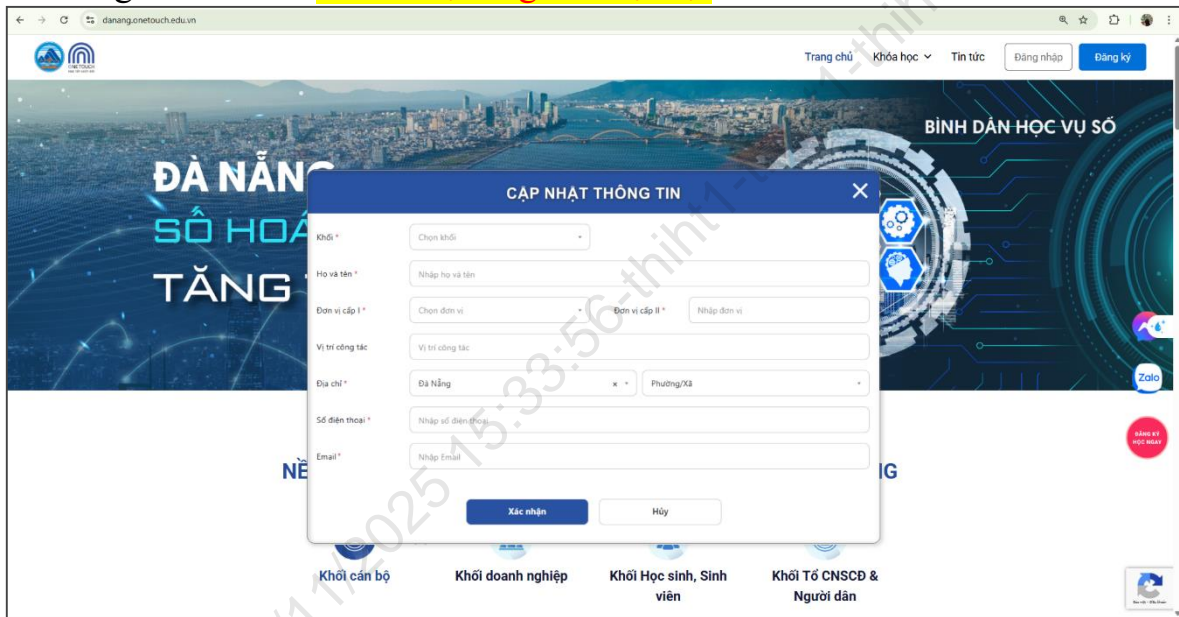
danang.onetouch.edu.vn

Trang chủ Khóa học Tin tức Đăng nhập Đăng ký

BÌNH DÂN HỌC VỤ SỐ

ĐÀ NẴNG
SỐ HOÁ
TĂNG

CẬP NHẬT THÔNG TIN

Khối * Chọn khối
Họ và tên * Nhập họ và tên
Đơn vị cấp I * Chọn đơn vị
Đơn vị cấp II * Nhập đơn vị
Vị trí công tác Vị trí công tác
Địa chỉ * Đà Nẵng Phường/Xã
Số điện thoại * Nhập số điện thoại
Email * Nhập Email

Xác nhận Hủy

Zalo
ĐĂNG KÝ HỌC NGAY

NỀ G

Khối cán bộ Khối doanh nghiệp Khối Học sinh, Sinh viên Khối Tổ CNSCĐ & Người dân

1/2025 15:33:56-thiht1